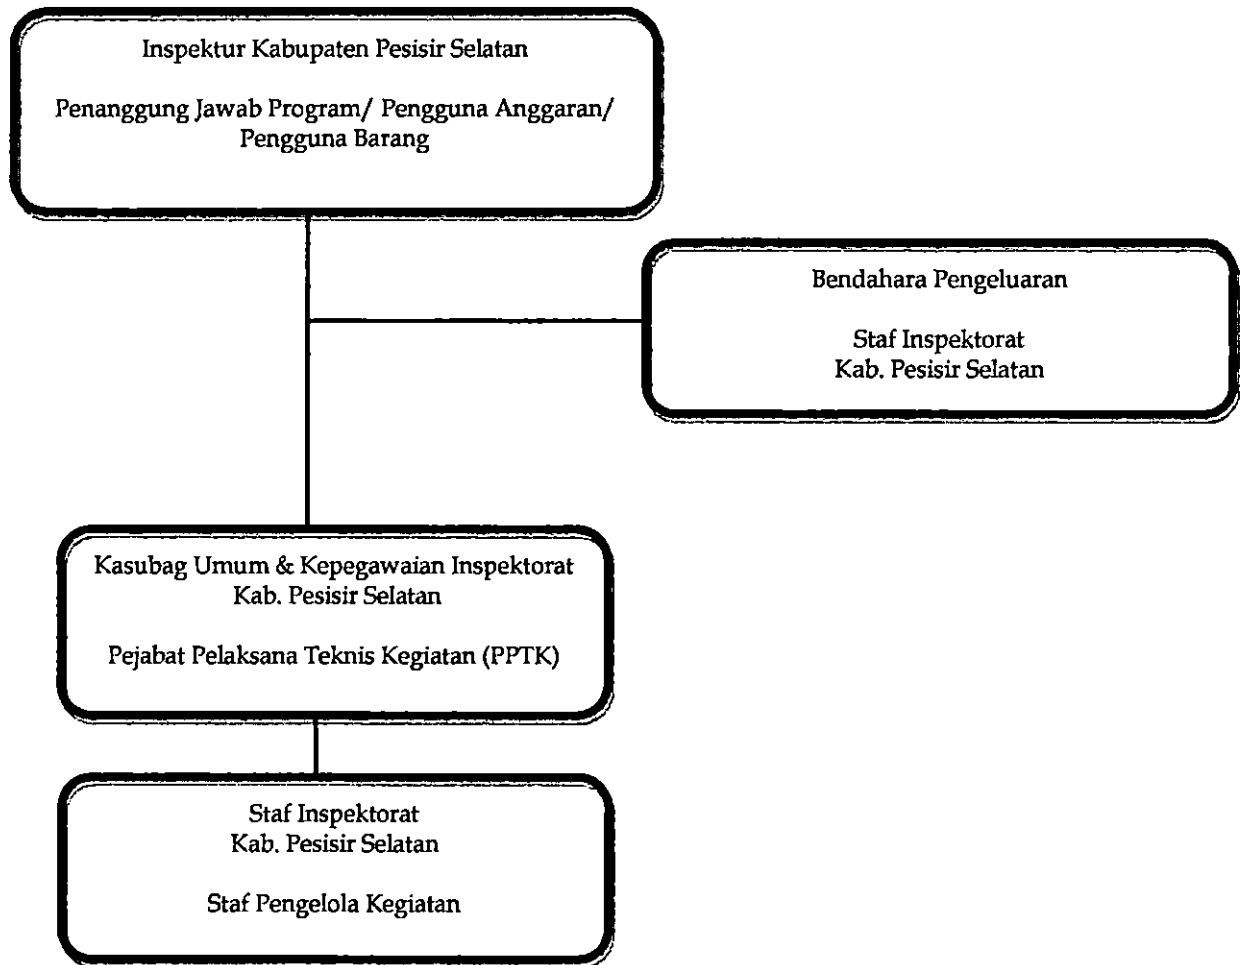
Inspektur Kabupaten Pesisir Selatan

Penanggung Jawab Program/ Pengguna Anggaran/ Pengguna Barang

Bendahara Pengeluaran

Staf Inspektorat
Kab. Pesisir Selatan

Kasubag Umum & Kepegawaian Inspektorat
Kab. Pesisir Selatan

Pejabat Pelaksana Teknis Kegiatan (PPTK)

Staf Inspektorat
Kab. Pesisir Selatan

Staf Pengelola Kegiatan